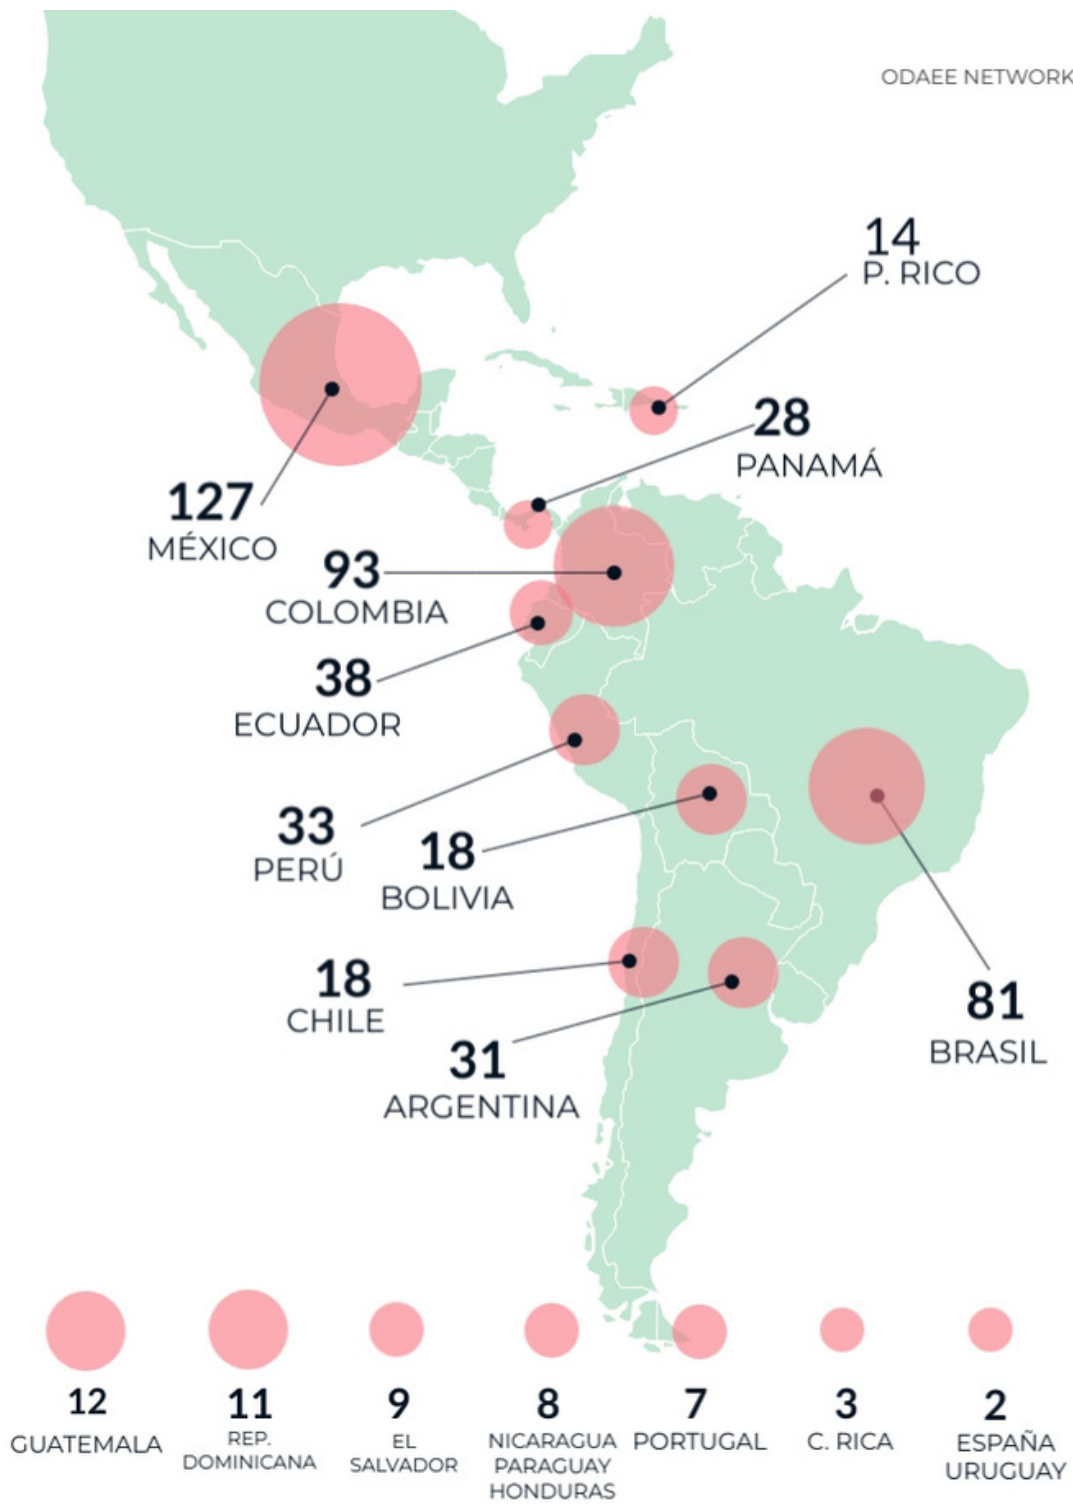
ODAEE NETWORK

14
P. RICO

28
PANAMÁ

127
MÉXICO

93
COLOMBIA

38
ECUADOR

33
PERÚ

18
BOLIVIA

81
BRASIL

18
CHILE

31
ARGENTINA

12
GUATEMALA

11
REP. DOMINICANA

9
EL SALVADOR

8
NICARAGUA
PARAGUAY
HONDURAS

7
PORTUGAL

3
C. RICA

2
ESPAÑA
URUGUAY